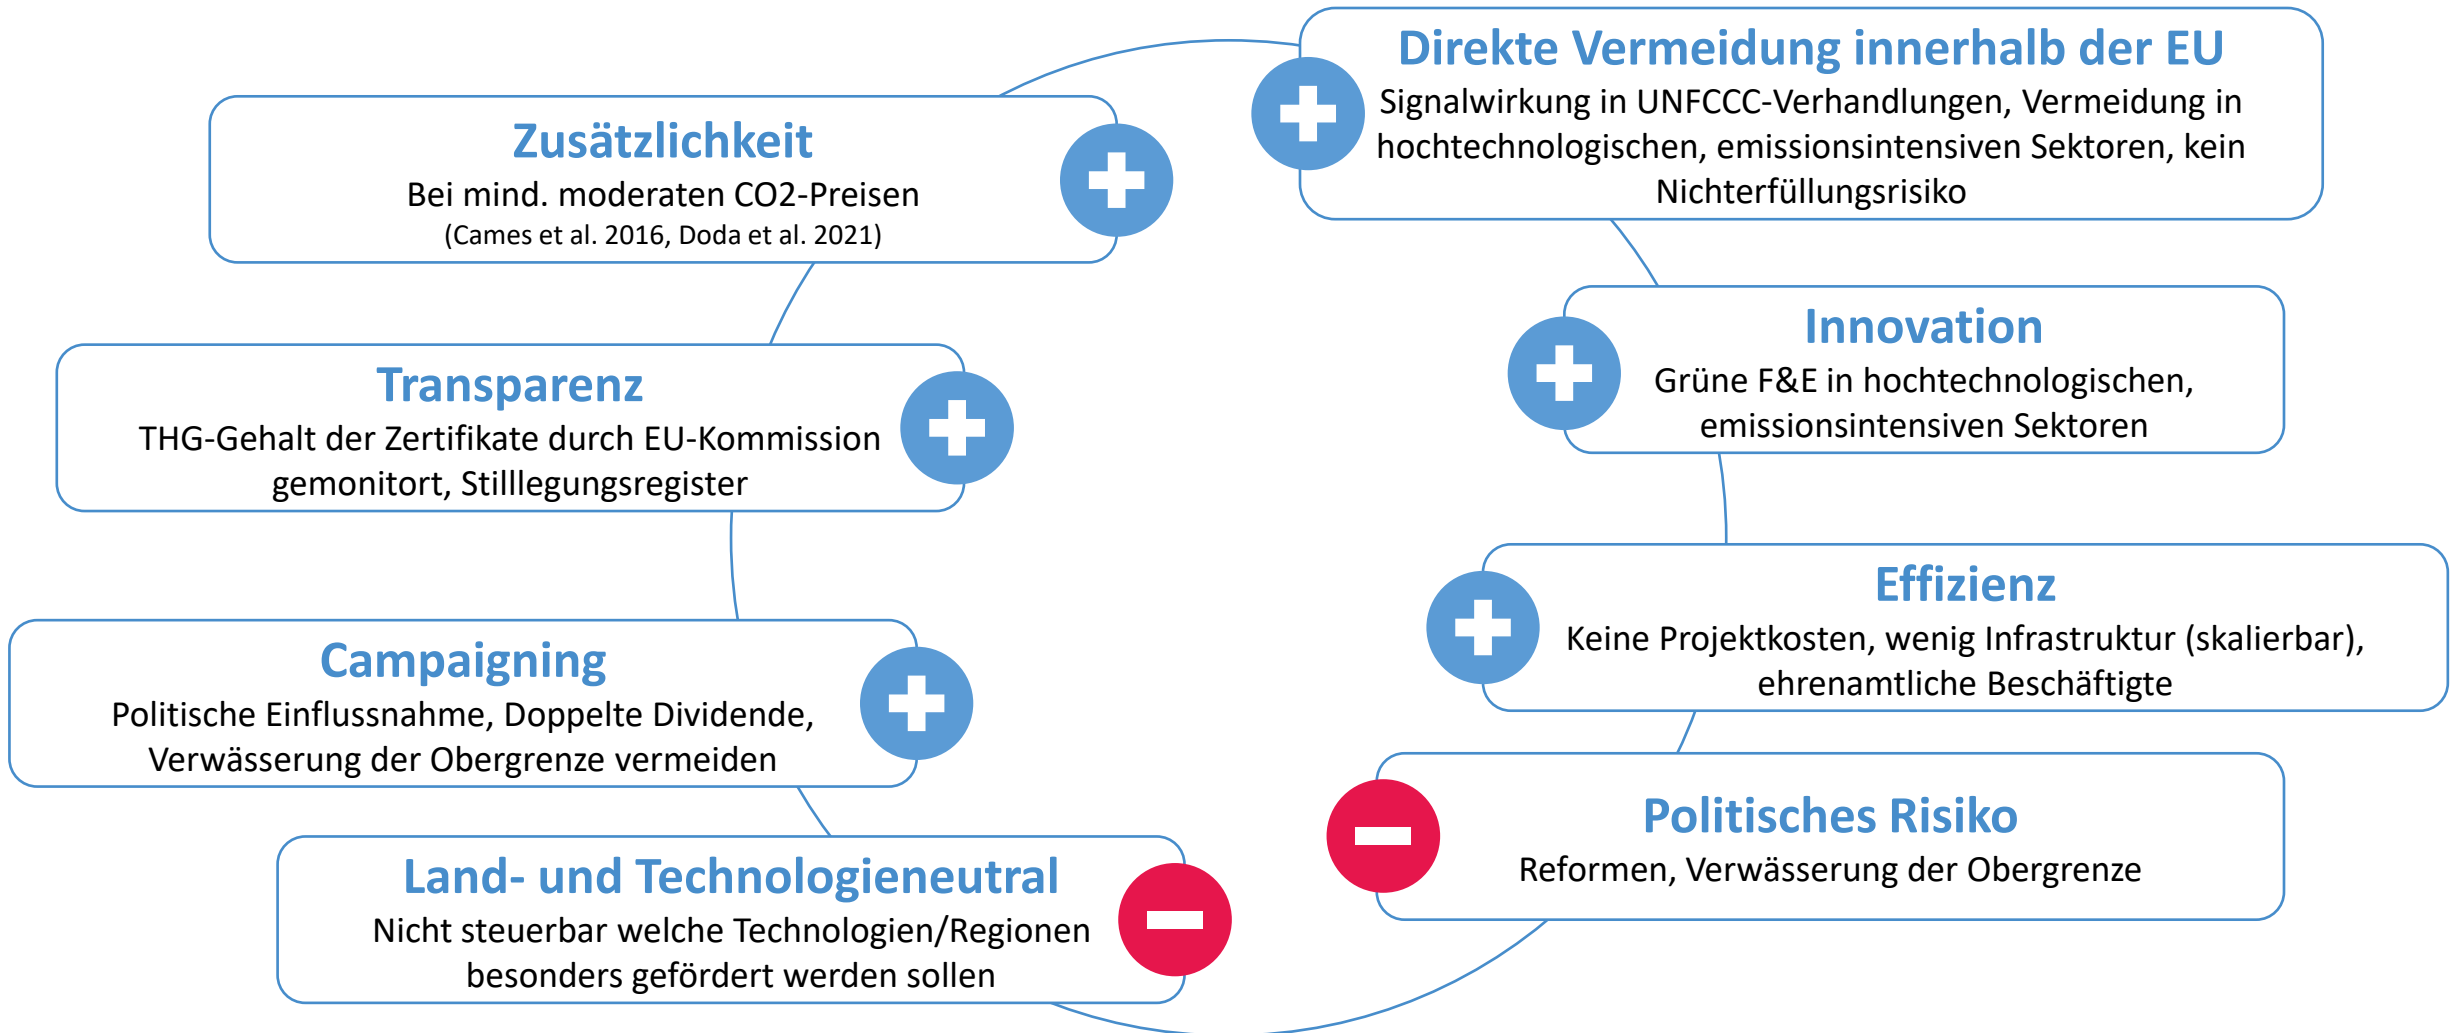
Direkte Vermeidung innerhalb der EU
Signalwirkung in UNFCCC-Verhandlungen, Vermeidung in hochtechnologischen, emissionsintensiven Sektoren, kein Nichterfüllungsrisiko

Zusätzlichkeit
Bei mind. moderaten CO2-Preisen
(Cames et al. 2016, Doda et al. 2021)

Transparenz
THG-Gehalt der Zertifikate durch EU-Kommission gemonitort, Stilllegungsregister

Innovation
Grüne F&E in hochtechnologischen, emissionsintensiven Sektoren

Effizienz
Keine Projektkosten, wenig Infrastruktur (skalierbar), ehrenamtliche Beschäftigte

Campaigning
Politische Einflussnahme, Doppelte Dividende, Verwässerung der Obergrenze vermeiden

Politisches Risiko
Reformen, Verwässerung der Obergrenze

Land- und Technologieneutral
Nicht steuerbar welche Technologien/Regionen besonders gefördert werden sollen